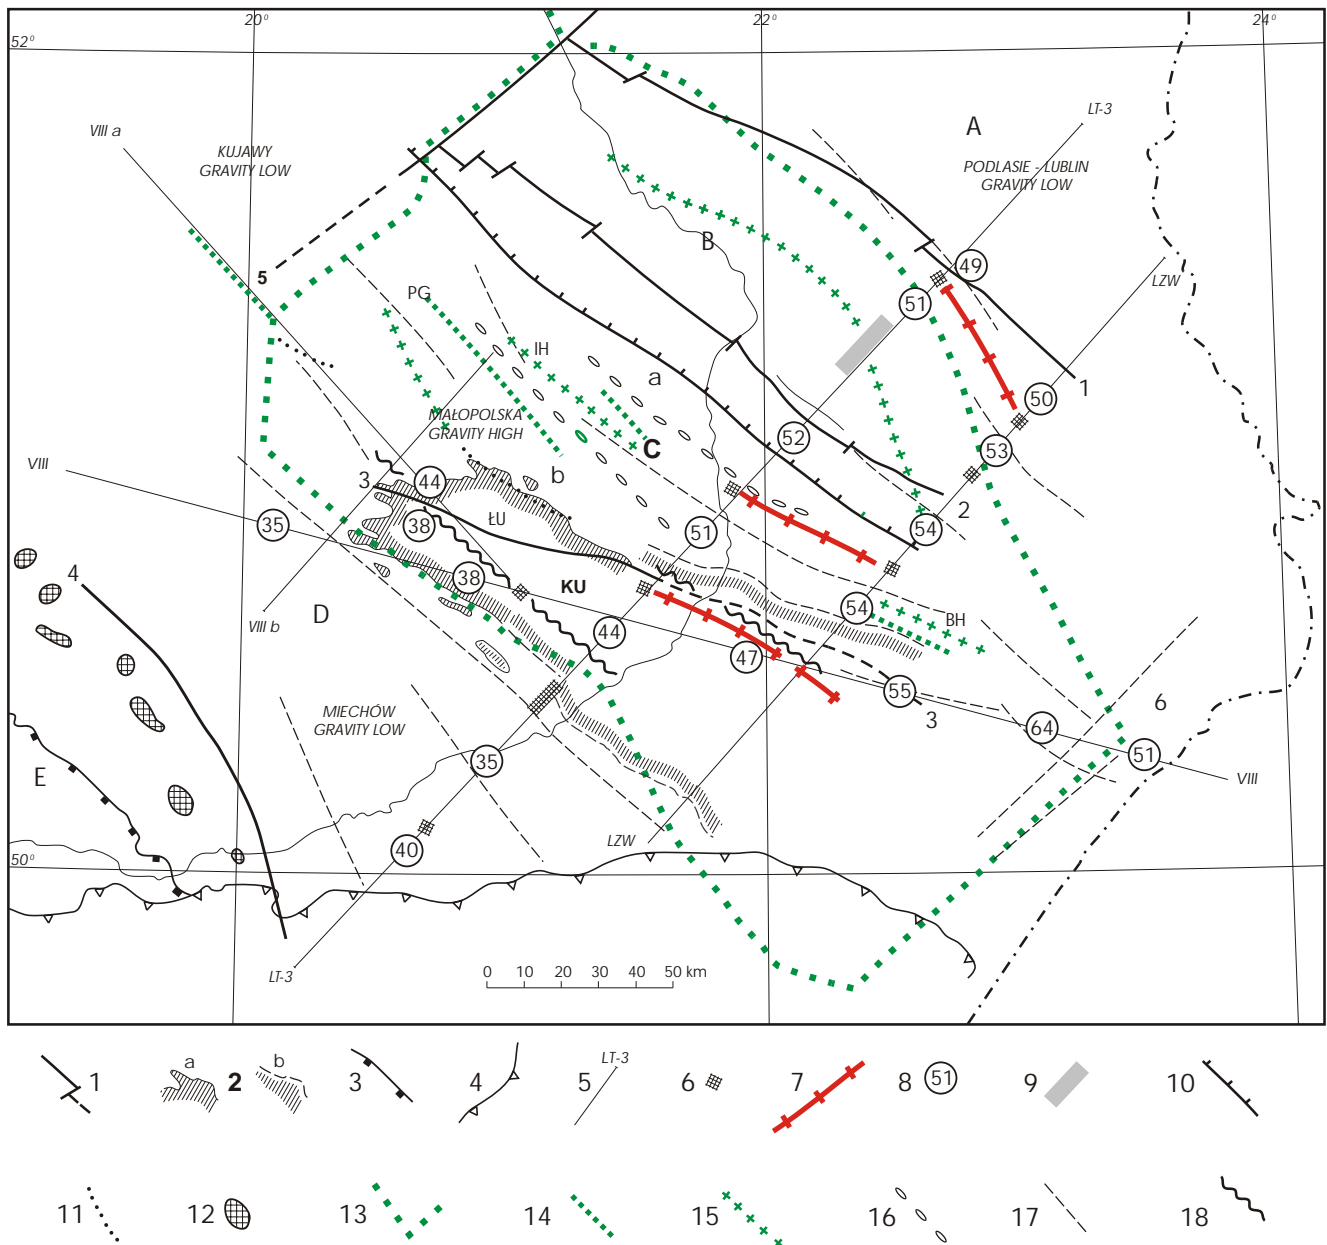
20° 22° 24°
52°
VIII a
KUJAWY GRAVITY LOW
A
LT-3
PODLASIE - LUBLIN GRAVITY LOW
B
49
LZW
5
51
PG
IH
a
1
50
MAŁOPOLSKA GRAVITY HIGH
C
52
53
VIII
b
2
3
44
ŁU
54
35
38
51
38
KU
54
4
D
44
BH
VIII b
47
55
6
MIECHÓW GRAVITY LOW
3
64
E
35
51
VIII
LZW
50°
40
LT-3
0 10 20 30 40 50 km
1 a 2 b 3 4 5 LT-3 6 7 8 51 9 10
11 12 13 14 15 16 17 18